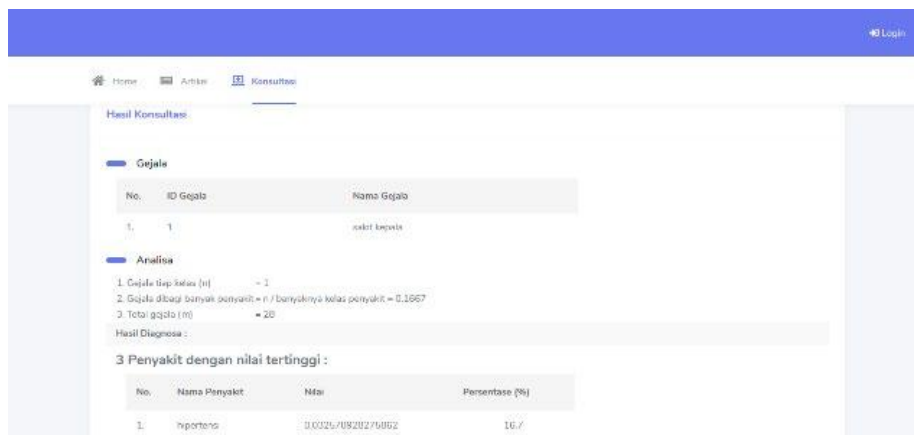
Login

Home Artikel Konsultasi

Hasil Konsultasi

Gejala

| No. | ID Gejala | Nama Gejala |
|---|---|---|
| 1. | 1 | sakit kepala |

Analisa

1. Gejala tiap kelas (n) = 1
2. Gejala dibagi banyak penyakit = n / banyaknya kelas penyakit = 0.1667
3. Total gejala (m) = 28

Hasil Diagnosa :

3 Penyakit dengan nilai tertinggi :

| No. | Nama Penyakit | Nilai | Persentase (%) |
|---|---|---|---|
| 1. | hipertensi | 0.0025708202 75862 | 16.7 |